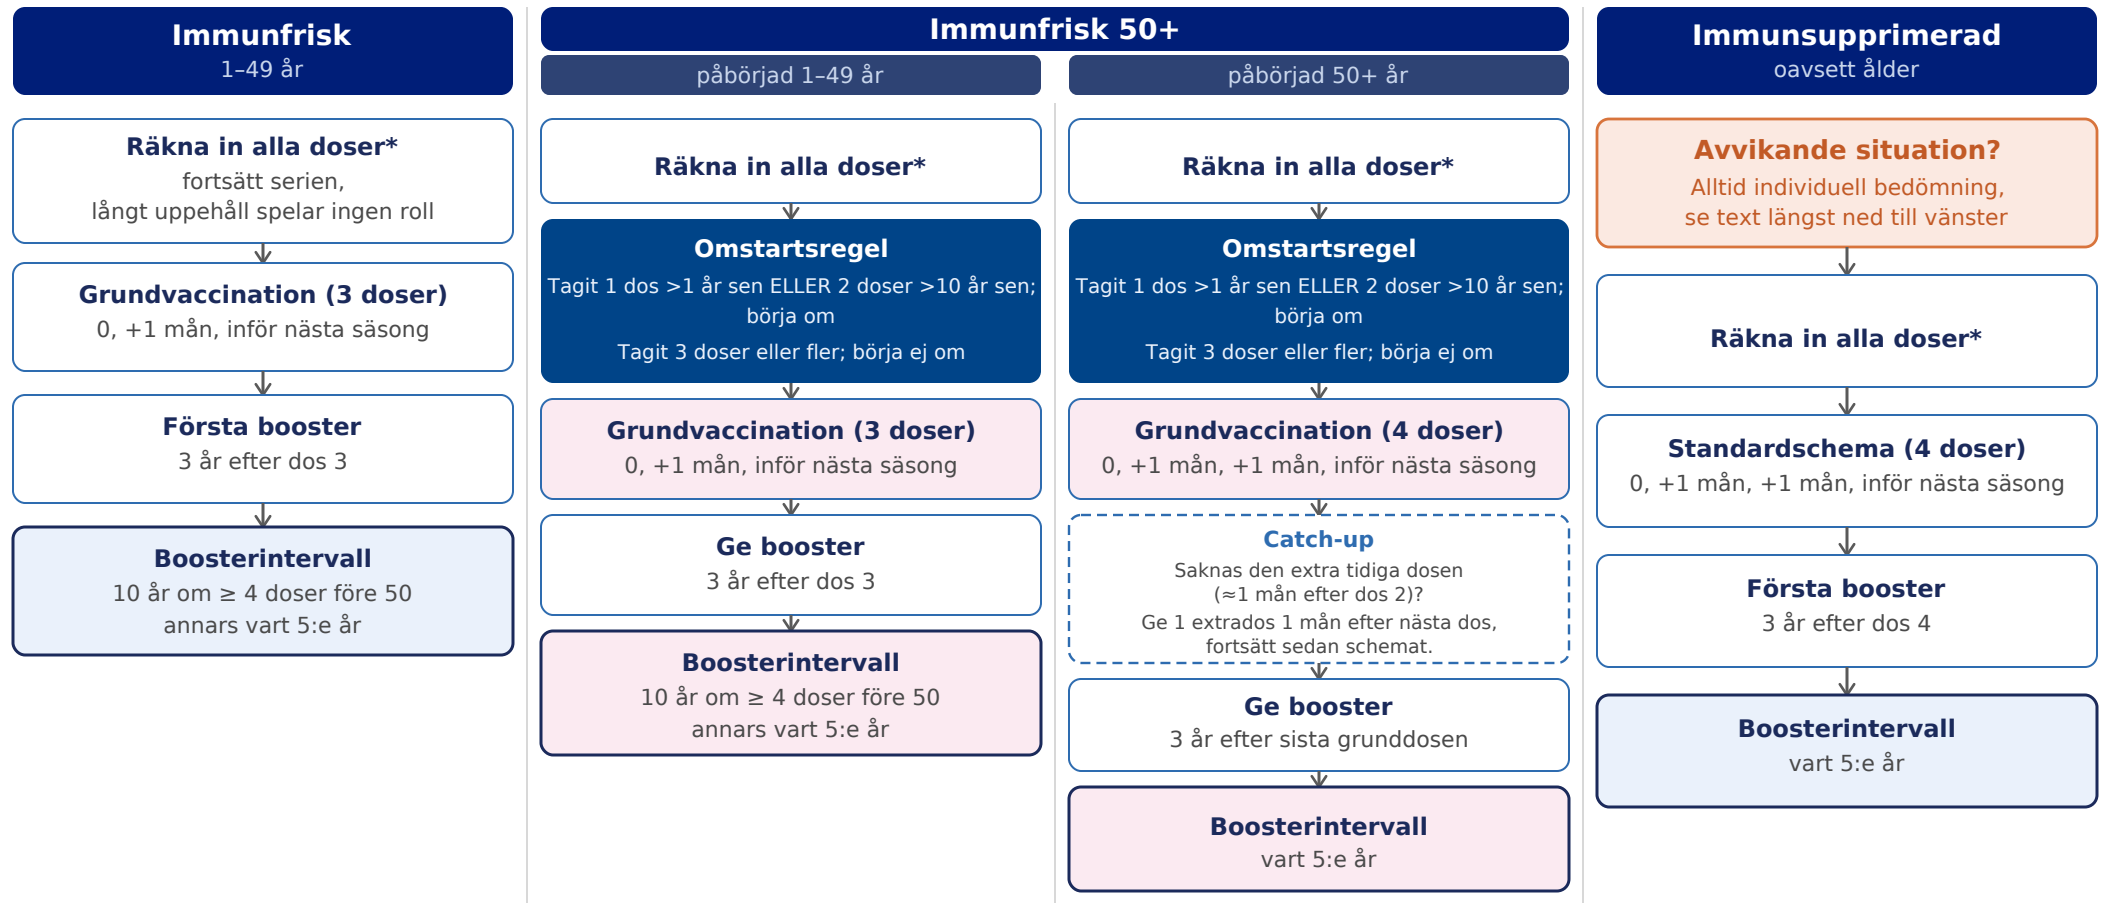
Immunfrisk
1–49 år

Räkna in alla doser*
fortsätt serien,
långt uppehåll spelar ingen roll

Grundvaccination (3 doser)
0, +1 mån, inför nästa säsong

Första booster
3 år efter dos 3

Boosterintervall
10 år om ≥ 4 doser före 50
annars vart 5:e år

Immunfrisk 50+

påbörjad 1–49 år

Räkna in alla doser*

Omstartsregel
Tagit 1 dos >1 år sen ELLER 2 doser >10 år sen; börja om
Tagit 3 doser eller fler; börja ej om

Grundvaccination (3 doser)
0, +1 mån, inför nästa säsong

Ge booster
3 år efter dos 3

Boosterintervall
10 år om ≥ 4 doser före 50
annars vart 5:e år

påbörjad 50+ år

Räkna in alla doser*

Omstartsregel
Tagit 1 dos >1 år sen ELLER 2 doser >10 år sen; börja om
Tagit 3 doser eller fler; börja ej om

Grundvaccination (4 doser)
0, +1 mån, +1 mån, inför nästa säsong

Catch-up
Saknas den extra tidiga dosen (≈1 mån efter dos 2)?
Ge 1 extrados 1 mån efter nästa dos, fortsätt sedan schemat.

Ge booster
3 år efter sista grunddosen

Boosterintervall
vart 5:e år

Immunsupprimerad
oavsett ålder

Avvikande situation?
Alltid individuell bedömning,
se text längst ned till vänster

Räkna in alla doser*

Standardschema (4 doser)
0, +1 mån, +1 mån, inför nästa säsong

Första booster
3 år efter dos 4

Boosterintervall
vart 5:e år